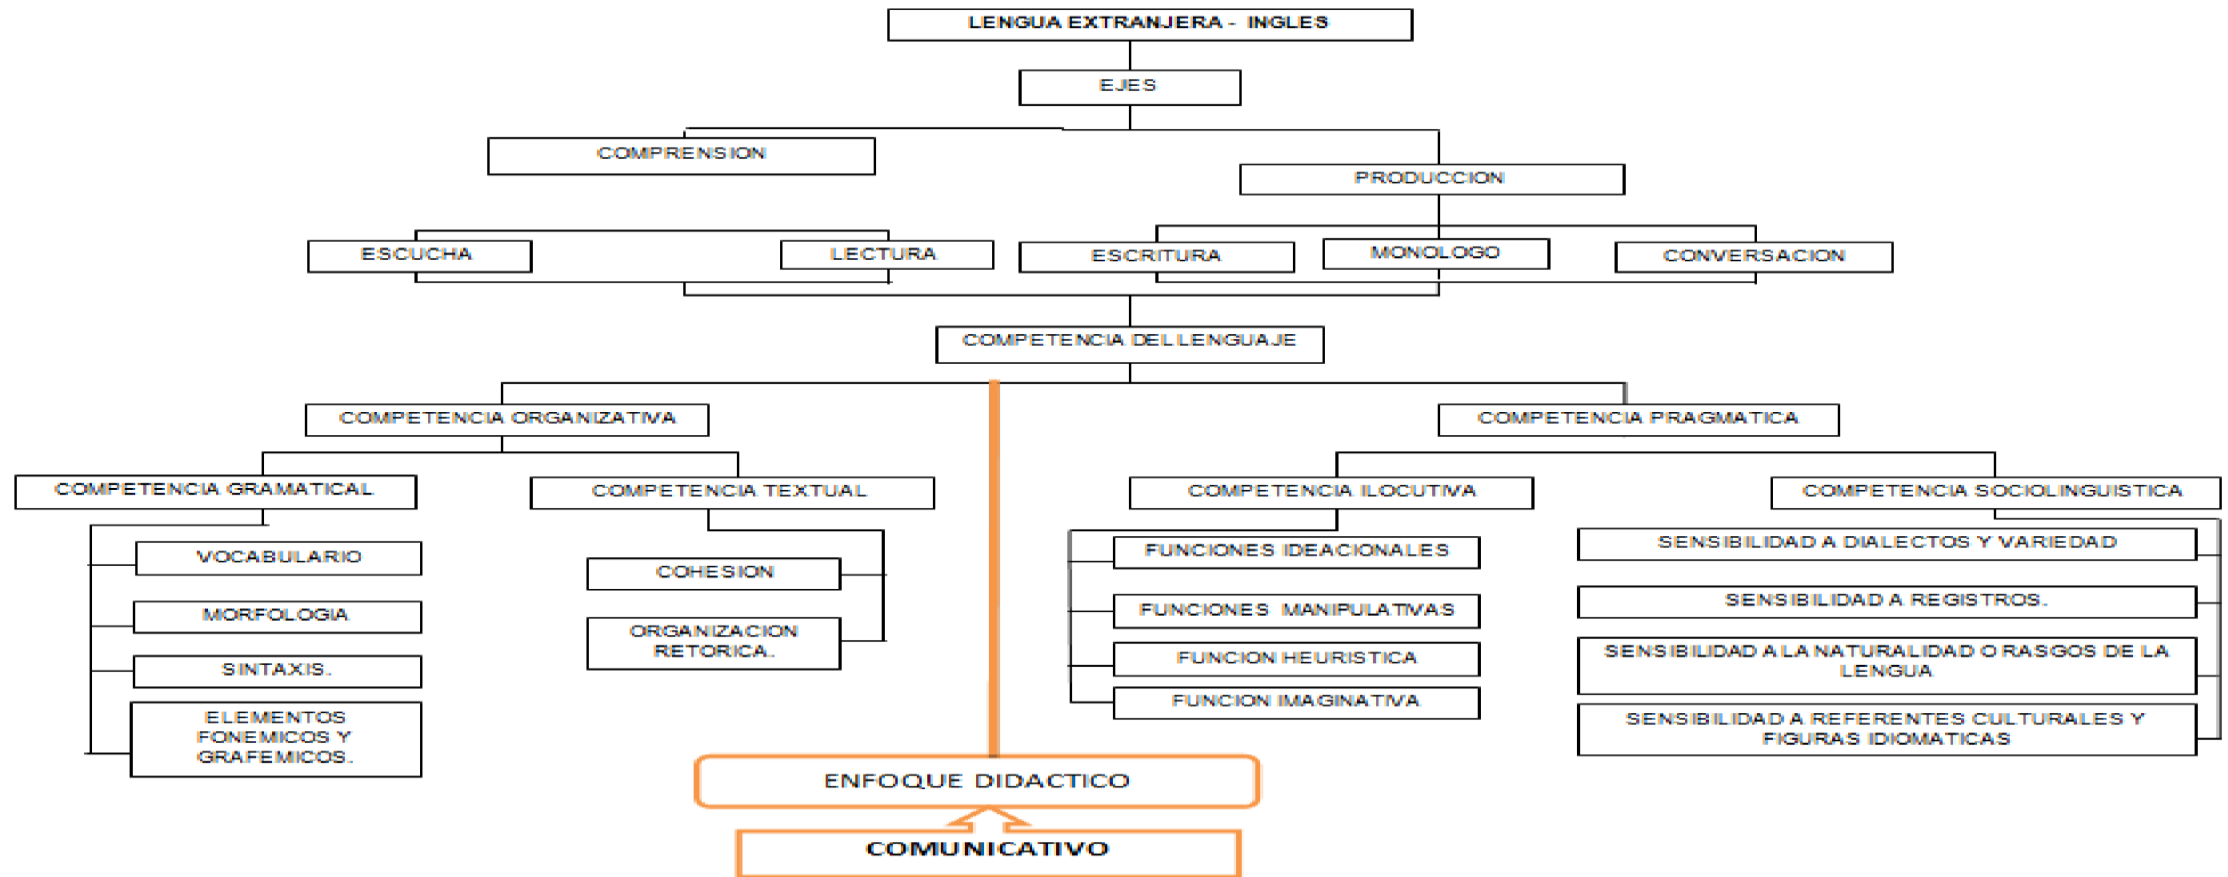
LENGUA EXTRANJERA - INGLES

EJES

COMPRENSION

PRODUCCION

ESCUCHA

LECTURA

ESCRITURA

MONOLOGO

CONVERSACION

COMPETENCIA DEL LENGUAJE

COMPETENCIA ORGANIZATIVA

COMPETENCIA PRAGMATICA

COMPETENCIA GRAMATICAL

COMPETENCIA TEXTUAL

COMPETENCIA ILOCUTIVA

COMPETENCIA SOCIOLINGUISTICA

VOCABULARIO

MORFOLOGIA

SINTAXIS.

ELEMENTOS FONEMICOS Y GRAFEMICOS.

COHESION

ORGANIZACION RETORICA.

FUNCIONES IDEACIONALES

FUNCIONES MANIPULATIVAS

FUNCION HEURISTICA

FUNCION IMAGINATIVA

SENSIBILIDAD A DIALECTOS Y VARIEDAD

SENSIBILIDAD A REGISTROS.

SENSIBILIDAD A LA NATURALIDAD O RASGOS DE LA LENGUA

SENSIBILIDAD A REFERENTES CULTURALES Y FIGURAS IDIOMATICAS

ENFOQUE DIDACTICO

COMUNICATIVO